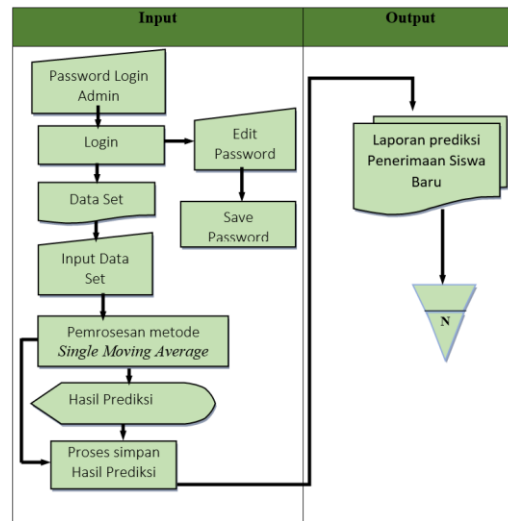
| Input | Output |
|---|---|

Password Login Admin

Login

Edit Password

Data Set

Save Password

Input Data Set

Pemrosesan metode *Single Moving Average*

Hasil Prediksi

Proses simpan Hasil Prediksi

Laporan prediksi Penerimaan Siswa Baru

N